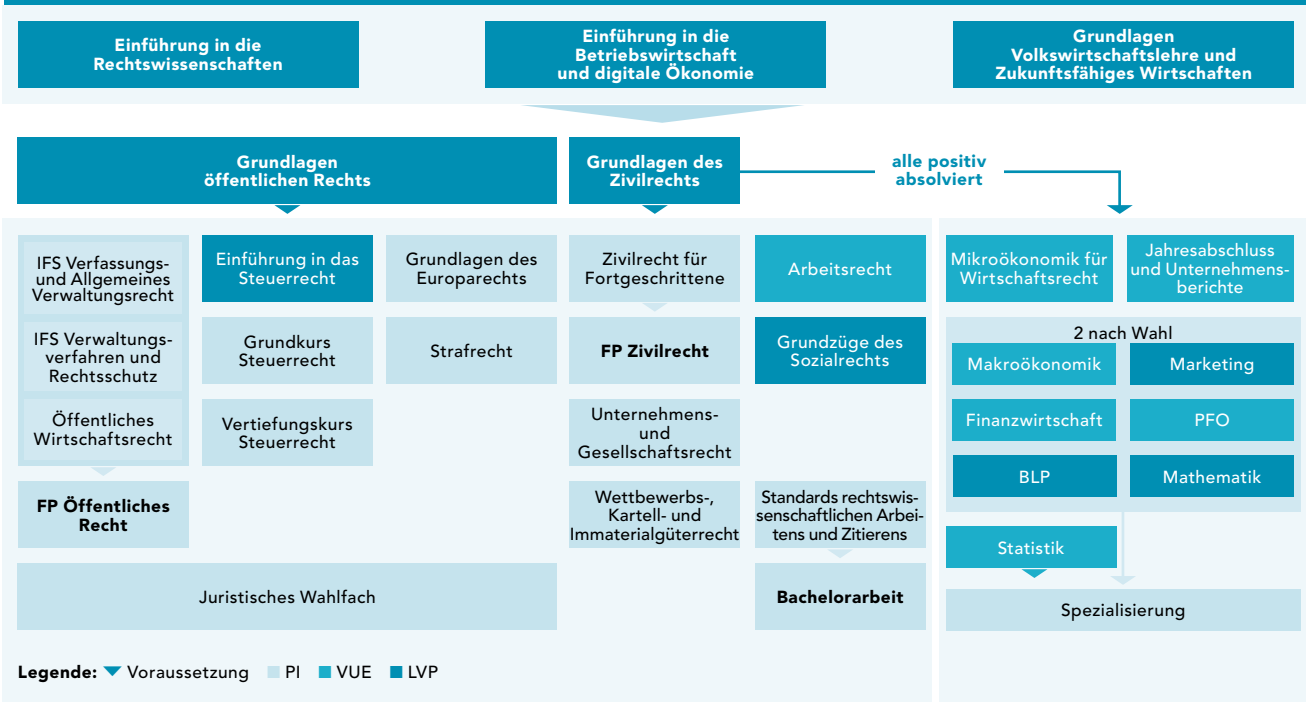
Einführung in die Rechtswissenschaften

Einführung in die Betriebswirtschaft und digitale Ökonomie

Grundlagen Volkswirtschaftslehre und Zukunftsfähiges Wirtschaften

Grundlagen öffentlichen Rechts

Grundlagen des Zivilrechts

alle positiv absolviert

IFS Verfassungs- und Allgemeines Verwaltungsrecht

IFS Verwaltungsverfahren und Rechtsschutz

Öffentliches Wirtschaftsrecht

FP Öffentliches Recht

Einführung in das Steuerrecht

Grundkurs Steuerrecht

Vertiefungskurs Steuerrecht

Grundlagen des Europarechts

Strafrecht

Zivilrecht für Fortgeschrittene

FP Zivilrecht

Unternehmens- und Gesellschaftsrecht

Wettbewerbs-, Kartell- und Immaterialgüterrecht

Arbeitsrecht

Grundzüge des Sozialrechts

Standards rechtswissenschaftlichen Arbeitens und Zitierens

Juristisches Wahlfach

Bachelorarbeit

Mikroökonomik für Wirtschaftsrecht

Jahresabschluss und Unternehmensberichte

2 nach Wahl

Makroökonomik

Marketing

Finanzwirtschaft

PFO

BLP

Mathematik

Statistik

Spezialisierung

Legende: Voraussetzung PI VUE LVP